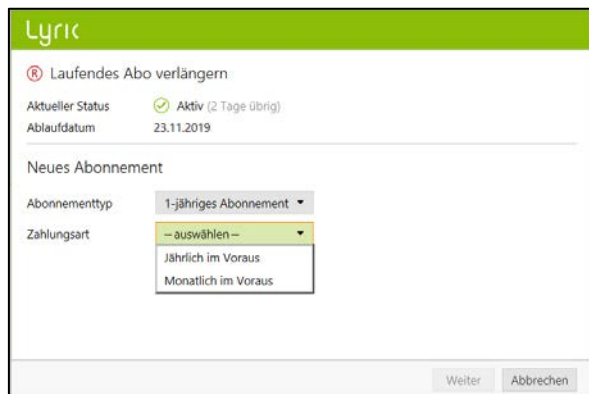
Lyric

® Laufendes Abo verlängern

| Aktueller Status | Aktiv (2 Tage übrig) |
|---|---|
| Ablaufdatum | 23.11.2019 |

Neues Abonnement

| Abonnementtyp | 1-jähriges Abonnement |
|---|---|
| Zahlungsart | – auswählen – |

Jährlich im Voraus
Monatlich im Voraus

Weiter Abbrechen